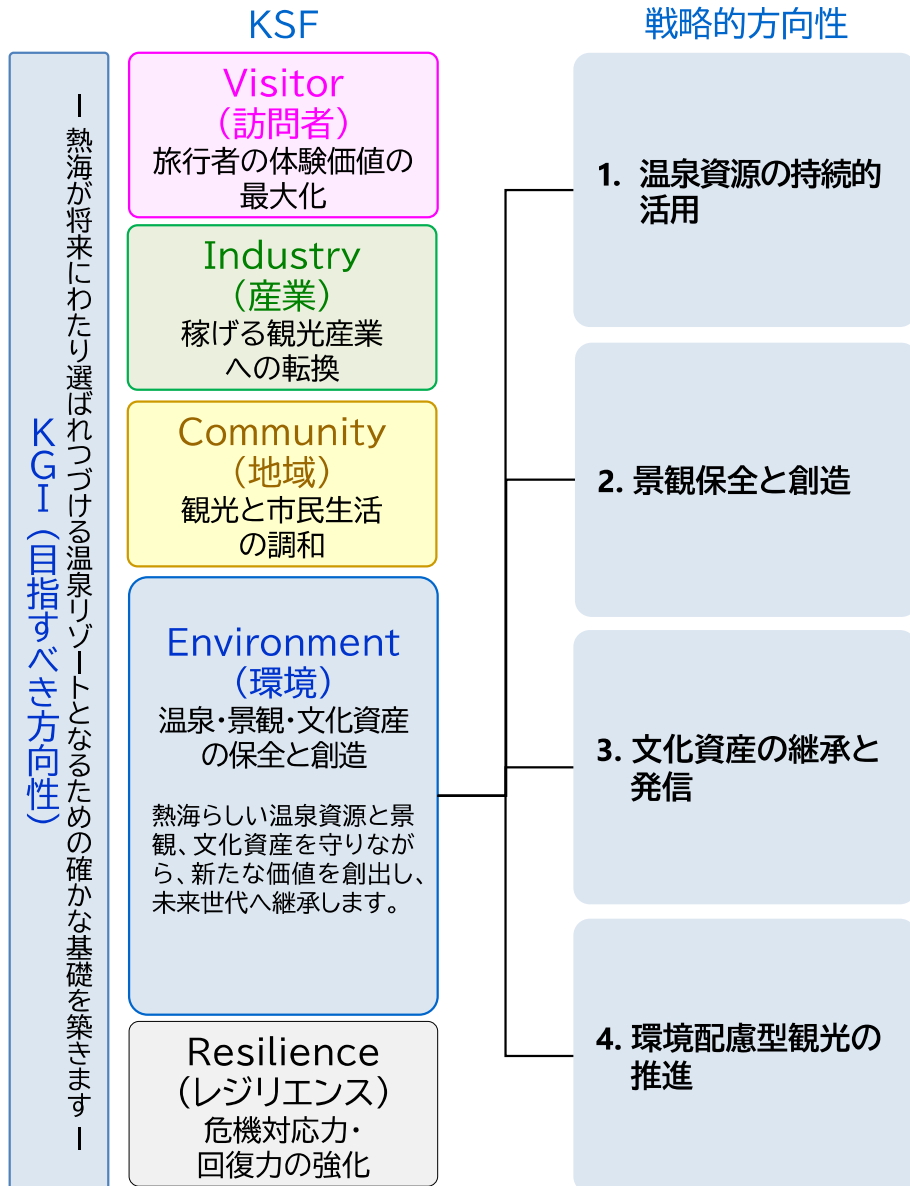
KSF

戦略的方向性

KGI（目指すべき方向性）

ー 熱海が将来にわたり選ばれつづける温泉リゾートとなるための確かな基礎を築きます ー

Visitor
（訪問者）
旅行者の体験価値の最大化

Industry
（産業）
稼げる観光産業への転換

Community
（地域）
観光と市民生活の調和

Environment
（環境）
温泉・景観・文化資産の保全と創造

熱海らしい温泉資源と景観、文化資産を守りながら、新たな価値を創出し、未来世代へ継承します。

Resilience
（レジリエンス）
危機対応力・回復力の強化

1. 温泉資源の持続的活用

2. 景観保全と創造

3. 文化資産の継承と発信

4. 環境配慮型観光の推進